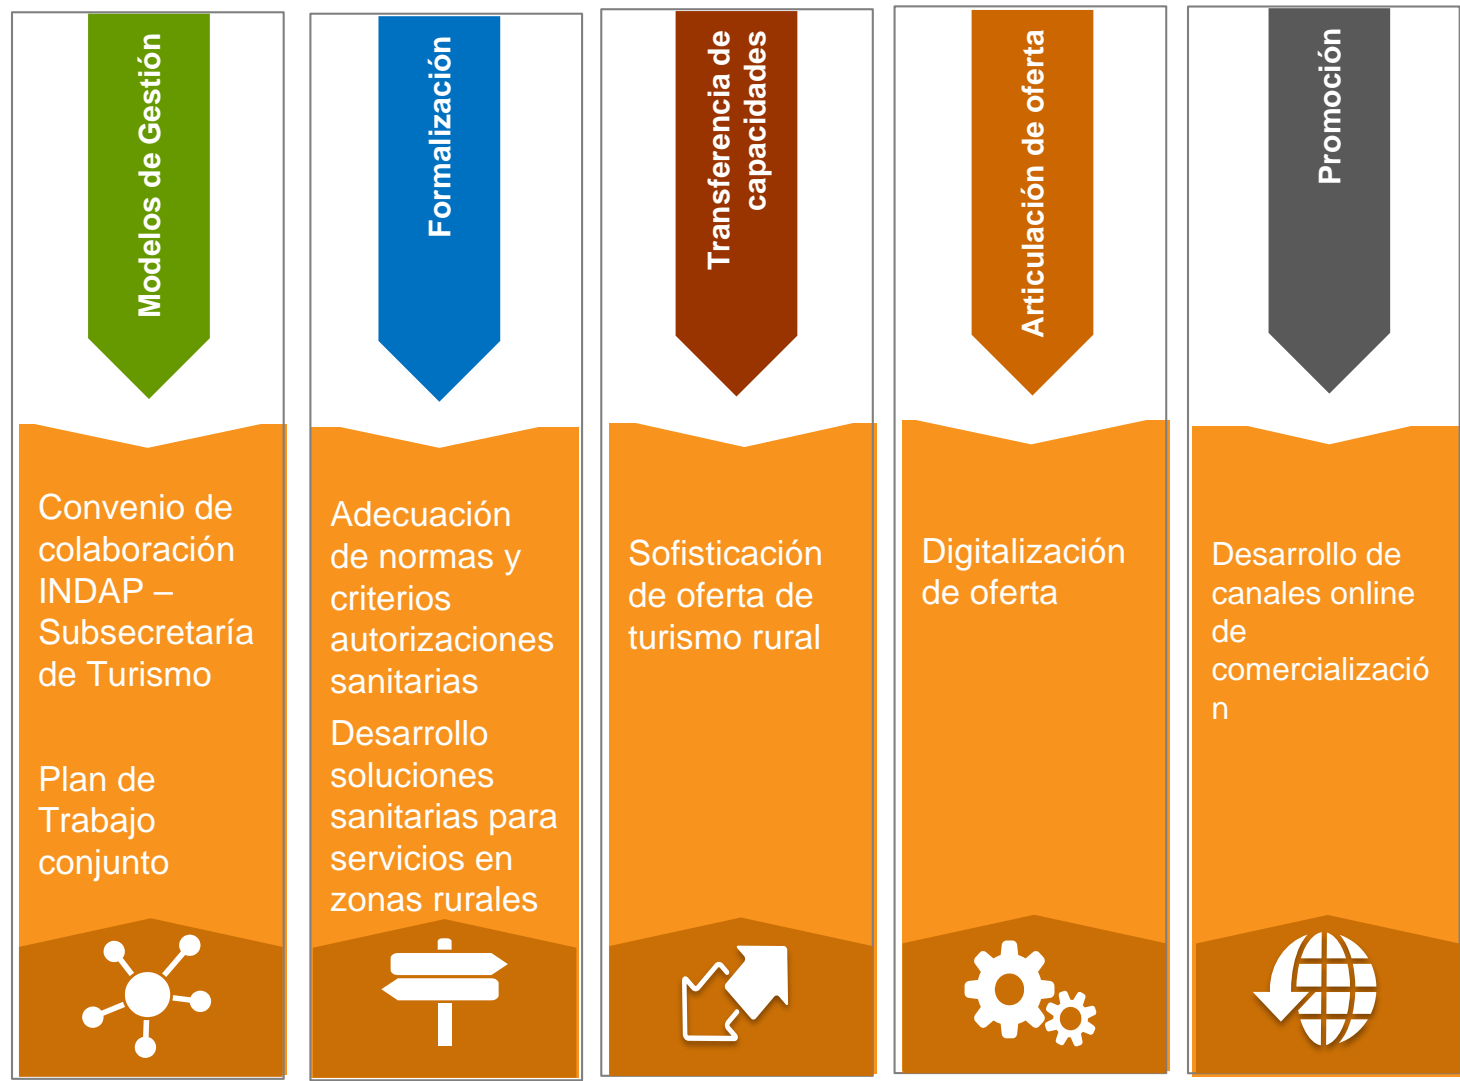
Modelos de Gestión

Convenio de colaboración INDAP – Subsecretaría de Turismo

Plan de Trabajo conjunto

Formalización

Adecuación de normas y criterios autorizaciones sanitarias

Desarrollo soluciones sanitarias para servicios en zonas rurales

Transferencia de capacidades

Sofisticación de oferta de turismo rural

Articulación de oferta

Digitalización de oferta

Promoción

Desarrollo de canales online de comercializació n